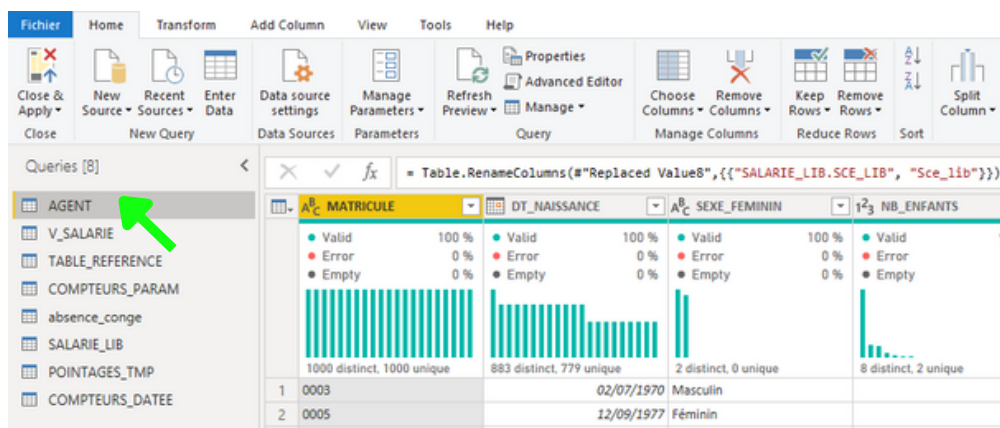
Fichier Home Transform Add Column View Tools Help

Close & Apply ▾ | New Source ▾ | Recent Sources ▾ | Enter Data | Data source settings | Manage Parameters ▾ | Refresh Preview ▾ | Properties | Advanced Editor | Manage ▾ | Choose Columns ▾ | Remove Columns ▾ | Keep Rows ▾ | Remove Rows ▾ | Split Column ▾

Close | New Query | Data Sources | Parameters | Query | Manage Columns | Reduce Rows | Sort

Queries [8]

AGENT
V_SALARIE
TABLE_REFERENCE
COMPTEURS_PARAM
absence_conge
SALARIE_LIB
POINTAGES_TMP
COMPTEURS_DATEE

= Table.RenameColumns(#"Replaced Value8",{{"SALARIE_LIB.SCE_LIB", "Sce_lib"}})

| | MATRICULE | DT_NAISSANCE | SEXE_FEMININ | NB_ENFANTS |
|---|---|---|---|---|
| | • Valid 100 % • Error 0 % • Empty 0 % | • Valid 100 % • Error 0 % • Empty 0 % | • Valid 100 % • Error 0 % • Empty 0 % | • Valid • Error • Empty |
| | 1000 distinct, 1000 unique | 883 distinct, 779 unique | 2 distinct, 0 unique | 8 distinct, 2 unique |
| 1 | 0003 | 02/07/1970 | Masculin | |
| 2 | 0005 | 12/09/1977 | Féminin | |